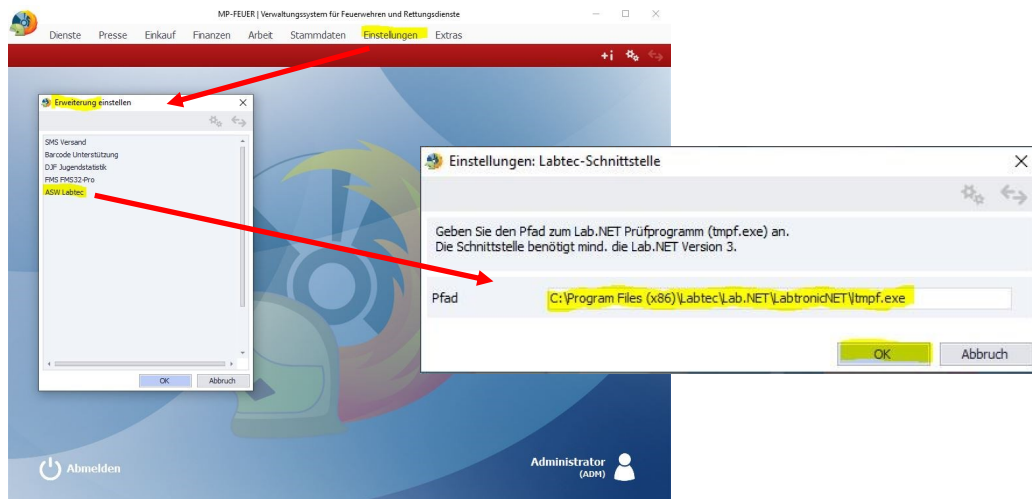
MP-FEUER | Verwaltungssystem für Feuerwehren und Rettungsdienste

Dienste Presse Einkauf Finanzen Arbeit Stammdaten Einstellungen Extras

+i

Erweiterung einstellen

SMS Versand
Barcode Unterstützung
DJF Jugendstatistik
FMS FMS32-Pro
ASW Labtec

OK Abbruch

Einstellungen: Labtec-Schnittstelle

Geben Sie den Pfad zum Lab.NET Prüfprogramm (tmpf.exe) an.
Die Schnittstelle benötigt mind. die Lab.NET Version 3.

Pfad C:\Program Files (x86)\Labtec\Lab.NET\LabtronicNET\tmpf.exe

OK Abbruch

Abmelden

Administrator (ADM)